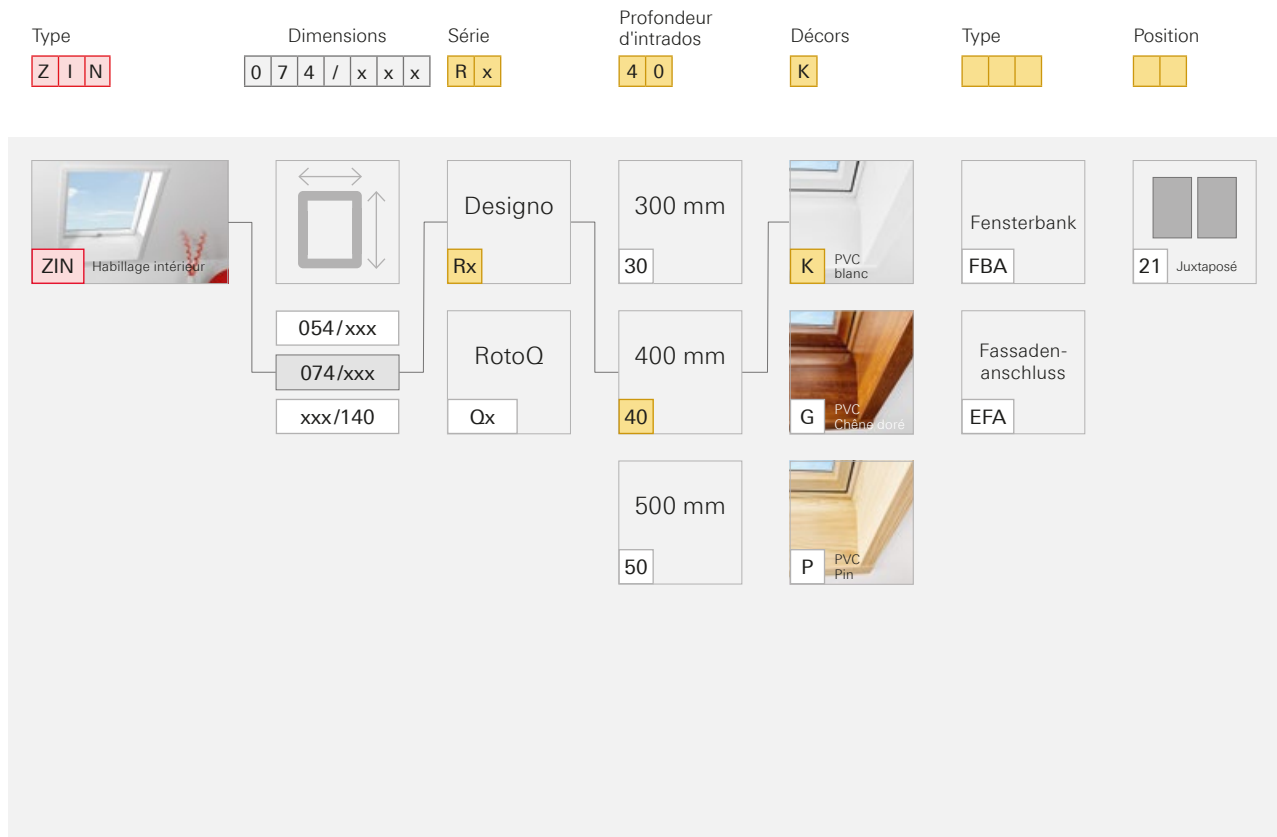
| Type | Dimensions | Série | Profondeur d'intrados | Décors | Type | Position |
|---|---|---|---|---|---|---|
| Z I N | 0 7 4 / x x x | R x | 4 0 | K | | |

ZIN Habillage intérieur

054/xxx

074/xxx

xxx/140

Designo
Rx

RotoQ
Qx

300 mm
30

400 mm
40

500 mm
50

K PVC blanc

G PVC Chêne doré

P PVC Pin

Fensterbank
FBA

Fassaden-anschluss
EFA

21 Juxtaposé